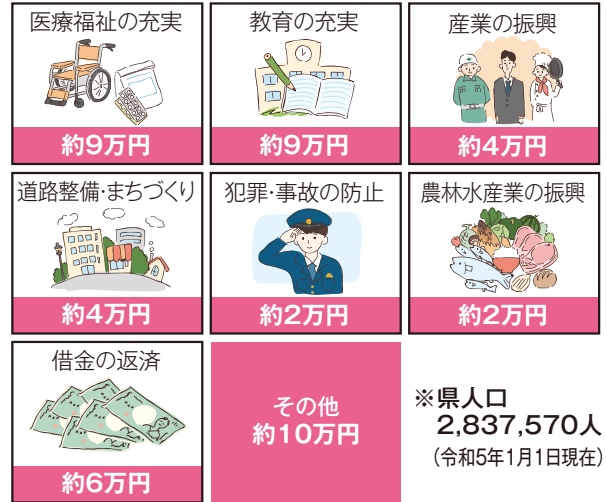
医療福祉の充実

約9万円

教育の充実

約9万円

産業の振興

約4万円

道路整備・まちづくり

約4万円

犯罪・事故の防止

約2万円

農林水産業の振興

約2万円

借金の返済

約6万円

その他
約10万円

※県人口
2,837,570人
(令和5年1月1日現在)